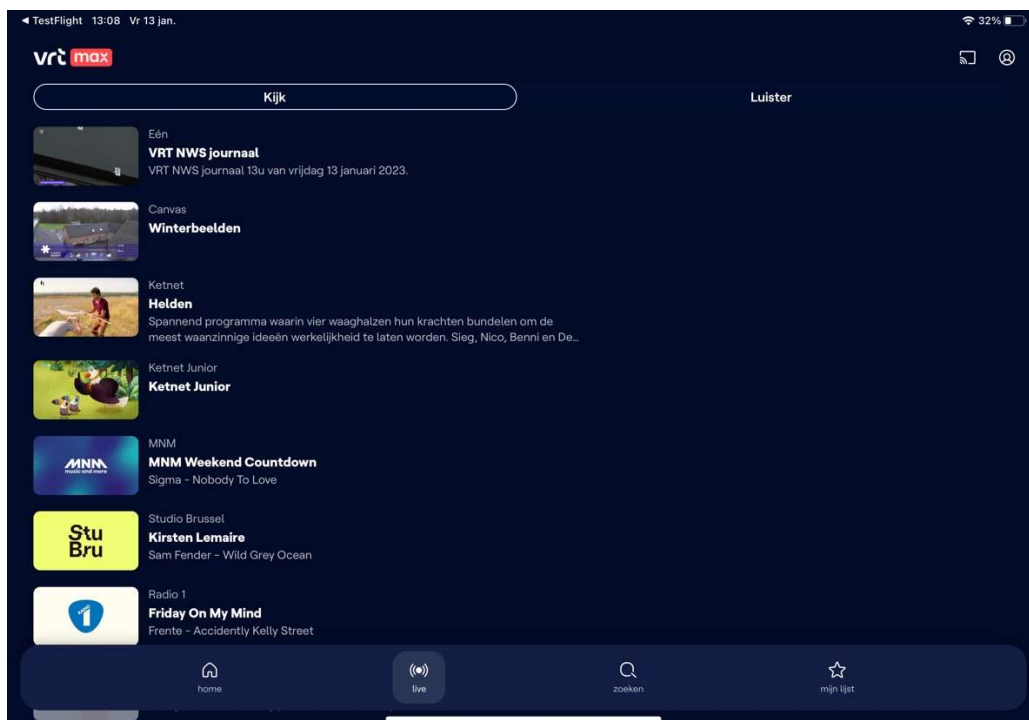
◀ TestFlight 13:08 Vr 13 jan.

32%

vrt max

Kijk

Luister

Eén
VRT NWS journaal
VRT NWS journaal 13u van vrijdag 13 januari 2023.

Canvas
Winterbeelden

Ketnet
Helden
Spannend programma waarin vier waaghalzen hun krachten bundelen om de meest waanzinnige ideeën werkelijkheid te laten worden. Sieg, Nico, Benni en De...

Ketnet Junior
Ketnet Junior

MNM
music and more
MNM Weekend Countdown
Sigma - Nobody To Love

Studio Brussel
Stu Bru
Kirsten Lemaire
Sam Fender - Wild Grey Ocean

Radio 1
Friday On My Mind
Frente - Accidently Kelly Street

home

live

zoeken

mijn lijst